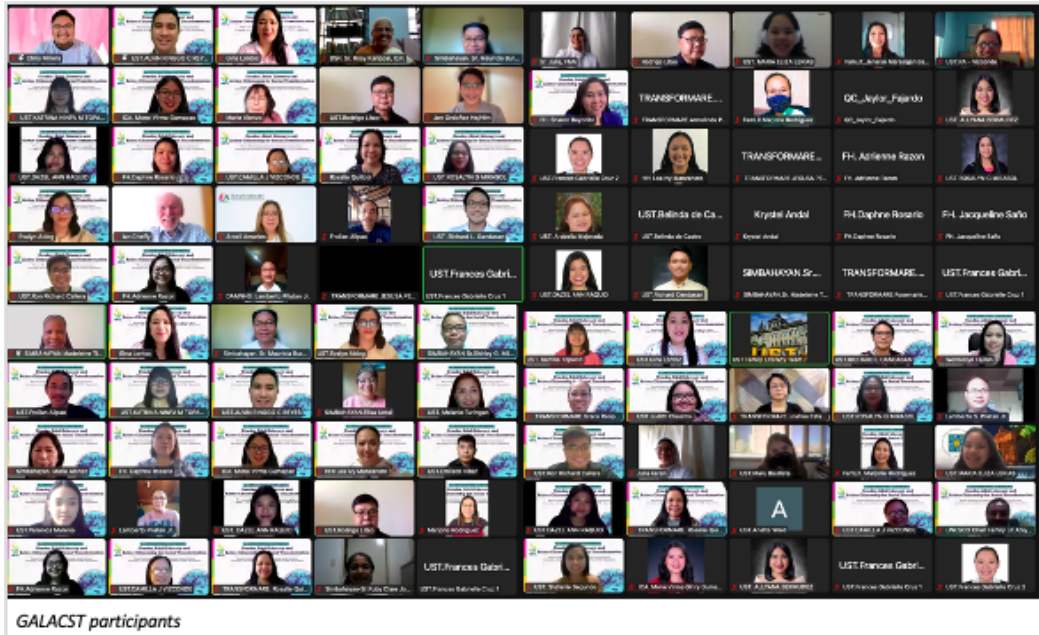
TRANSFORMARE...

GC_Jaylor_Fajardo

TRANSFORMARE_JESUSA...

FH. Adrienne Razon

UST.Belinda de Ca...

Krystel Andal

FH. Daphne Rosario

FH. Jacqueline Saño

UST.Frances Gabri...

SIMBAHAYAN_Sr...

TRANSFORMARE...

UST.Frances Gabri...

A

UST.Frances Gabri...

UST.Frances Gabri...

GALACST participants